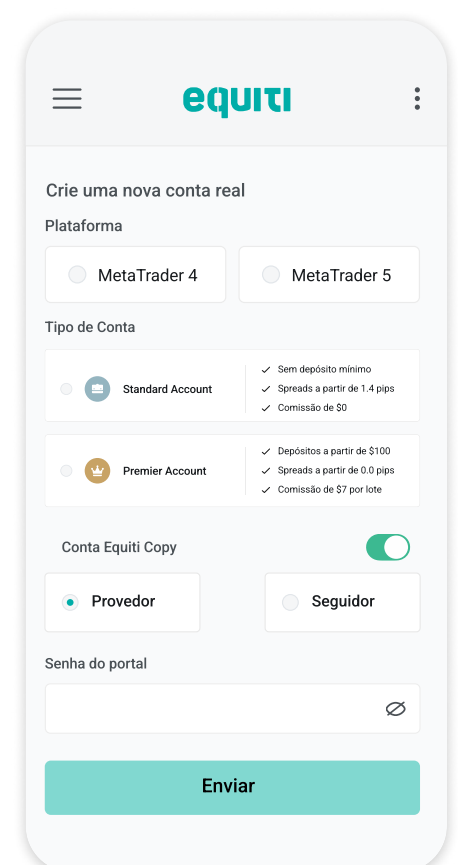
equiti

Crie uma nova conta real

Plataforma

MetaTrader 4

MetaTrader 5

Tipo de Conta

Standard Account

Sem depósito mínimo
Spreads a partir de 1.4 pips
Comissão de $0

Premier Account

Depósitos a partir de $100
Spreads a partir de 0.0 pips
Comissão de $7 por lote

Conta Equiti Copy

Provedor

Seguidor

Senha do portal

Enviar